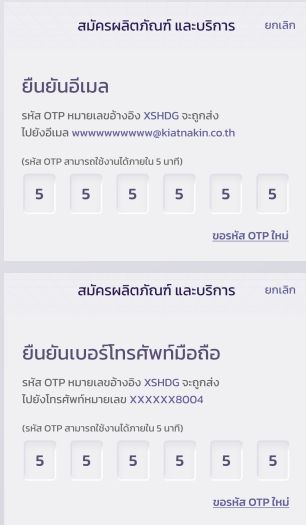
สมัครผลิตภัณฑ์ และบริการ ยกเลิก

ยืนยันอีเมล

รหัส OTP หมายเลขอ้างอิง XSHDG จะถูกส่งไปยังอีเมล wwwwwwwwww@kiatnakin.co.th

(รหัส OTP สามารถใช้งานได้ภายใน 5 นาที)

| 5 | 5 | 5 | 5 | 5 | 5 |
|---|---|---|---|---|---|

ขอรหัส OTP ใหม่

สมัครผลิตภัณฑ์ และบริการ ยกเลิก

ยืนยันเบอร์โทรศัพท์มือถือ

รหัส OTP หมายเลขอ้างอิง XSHDG จะถูกส่งไปยังโทรศัพท์หมายเลข XXXXXX8004

(รหัส OTP สามารถใช้งานได้ภายใน 5 นาที)

| 5 | 5 | 5 | 5 | 5 | 5 |
|---|---|---|---|---|---|

ขอรหัส OTP ใหม่